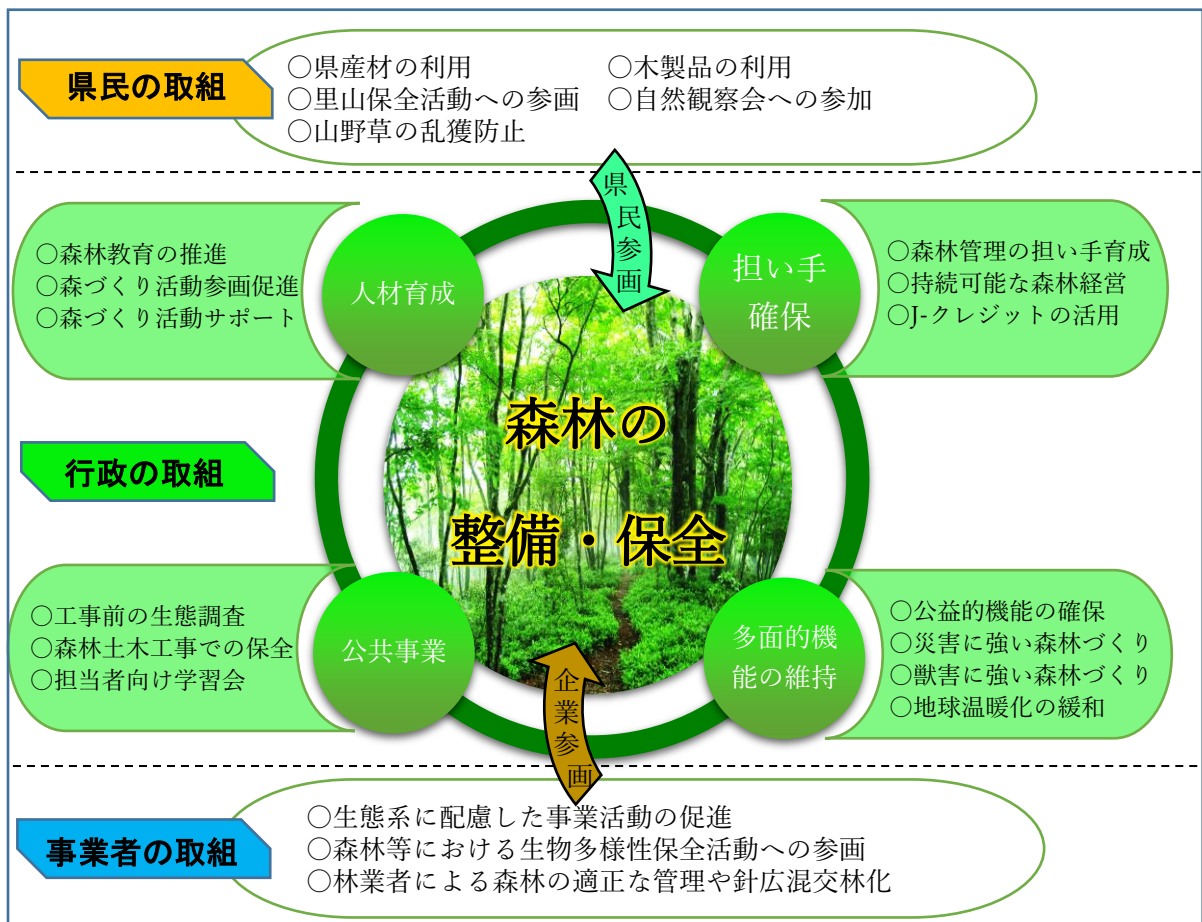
県民の取組

○県産材の利用
○里山保全活動への参画
○山野草の乱獲防止
○木製品の利用
○自然観察会への参加

県民参画

○森林教育の推進
○森づくり活動参画促進
○森づくり活動サポート

人材育成

担い手確保

○森林管理の担い手育成
○持続可能な森林経営
○J-クレジットの活用

森林の整備・保全

行政の取組

○工事前の生態調査
○森林土木工事での保全
○担当者向け学習会

公共事業

多面的機能の維持

○公益的機能の確保
○災害に強い森林づくり
○獣害に強い森林づくり
○地球温暖化の緩和

企業参画

事業者の取組

○生態系に配慮した事業活動の促進
○森林等における生物多様性保全活動への参画
○林業者による森林の適正な管理や針広混交林化